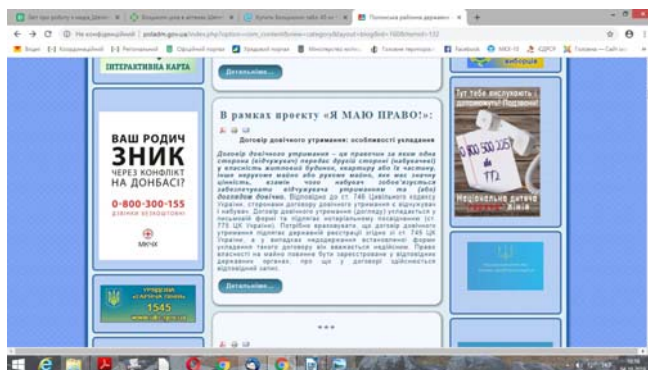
Не конфіденційний | poladm.gov.ua/index.php?option=com_content&view=category&layout=blog&id=160&Itemid=132

ІНТЕРАКТИВНА КАРТА

Детальніше...

виборця

ВАШ РОДИЧ ЗНИК ЧЕРЕЗ КОНФЛІКТ НА ДОНБАСІ?

0-800-300-155
дзвінки безкоштовні

МКЧХ

В рамках проекту «Я МАЮ ПРАВО!»:

Договір довічного утримання: особливості укладення

Договір довічного утримання – це правочин за яким одна сторона (відчужувач) передає другій стороні (набувачеві) у власність житловий будинок, квартиру або їх частину, інше нерухоме майно або рухоме майно, яке має значну цінність, взамін чого набувач зобов'язується забезпечувати відчужувача утриманням та (або) доглядом довічно. Відповідно до ст. 745 Цивільного кодексу України, сторонами договору довічного утримання є відчужувач і набувач. Договір довічного утримання (догляду) укладається у письмовій формі та підлягає нотаріальному посвідченню (ст. 775 ЦК України). Потрібно враховувати, що договір довічного утримання підлягає державній реєстрації згідно зі ст. 745 ЦК України, а у випадках недодержання встановленої форми укладення такого договору він вважається нікчемним. Право власності на майно повинне бути зареєстроване у відповідних державних органах, про що у договорі здійснюється відповідний запис.

Детальніше...

Тут тебе експлуатують? Допоможуть! Подзвони!

0 800 500 225

Національна дитяча гаряча лінія

Урядова «гаряча лінія» 1545